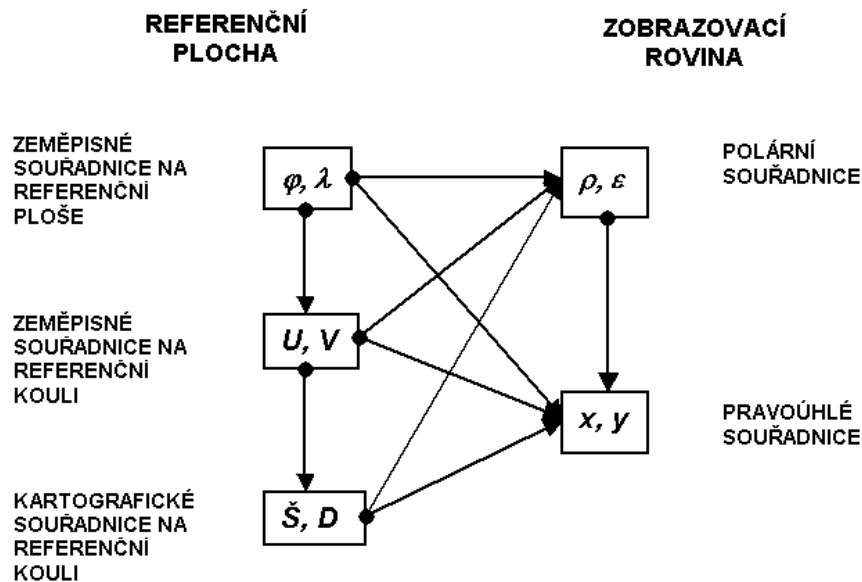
REFERENČNÍ PLOCHA

ZOBRAZOVACÍ ROVINA

ZEMĚPISNÉ SOUŘADNICE NA REFERENČNÍ PLOŠE

$\varphi, \lambda$

$\rho, \varepsilon$

POLÁRNÍ SOUŘADNICE

ZEMĚPISNÉ SOUŘADNICE NA REFERENČNÍ KOULI

U, V

x, y

PRAVOÚHLÉ SOUŘADNICE

KARTOGRAFICKÉ SOUŘADNICE NA REFERENČNÍ KOULI

Š, D